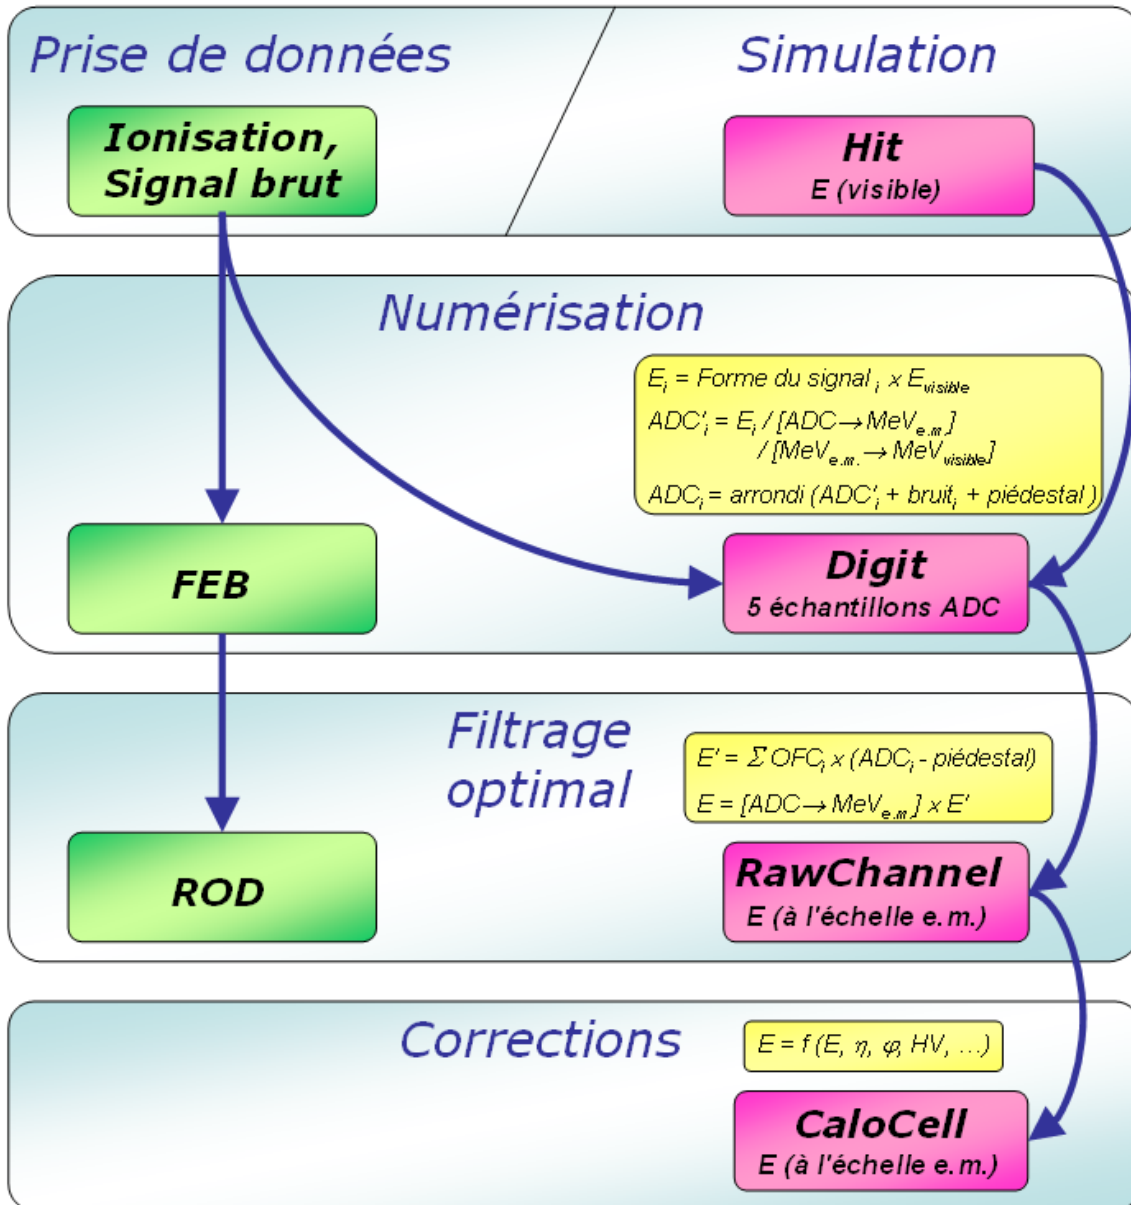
Prise de données

Simulation

Ionisation, Signal brut

Hit
E (visible)

Numérisation

$E_i$ = Forme du signal $_i$ $\times$ $E_{visible}$
$ADC'_i = E_i$ / [ADC$\rightarrow$MeV$_{e.m}$] / [MeV$_{e.m.}$$\rightarrow$MeV$_{visible}$]
$ADC_i$ = arrondi ($ADC'_i$ + bruit$_i$ + piédestal )

FEB

Digit
5 échantillons ADC

Filtrage optimal

$E' = \Sigma$ $OFC_i \times$ ($ADC_i$ - piédestal)
E = [ADC$\rightarrow$MeV$_{e.m}$] $\times$ E'

ROD

RawChannel
E (à l'échelle e.m.)

Corrections

E = f (E, $\eta$, $\varphi$, HV, ...)

CaloCell
E (à l'échelle e.m.)